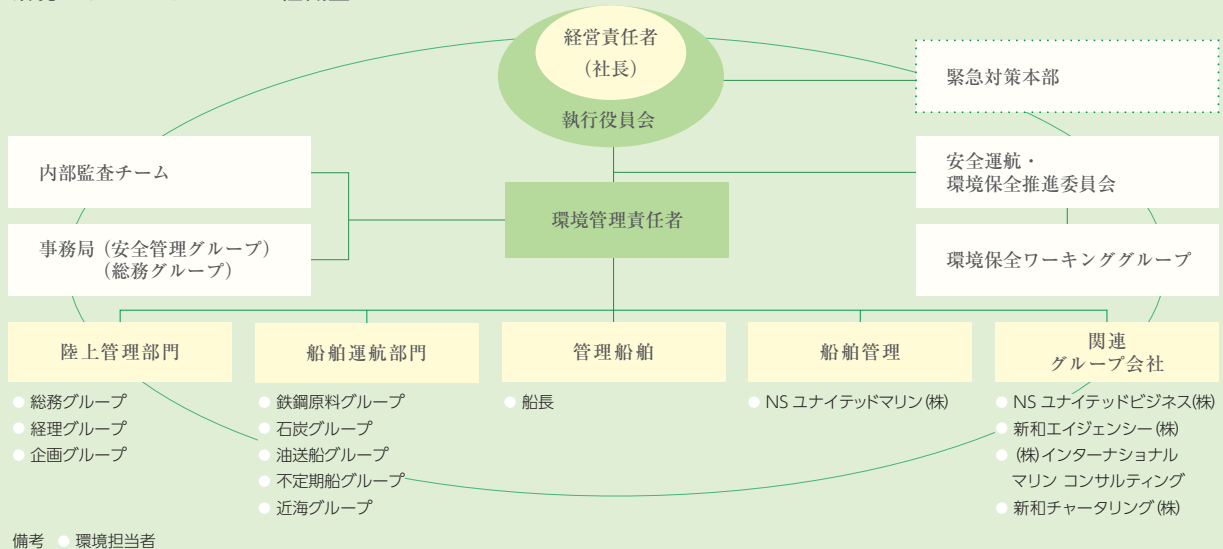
経営責任者
（社長）
執行役員会

緊急対策本部

内部監査チーム

事務局（安全管理グループ）
（総務グループ）

環境管理責任者

安全運航・
環境保全推進委員会

環境保全ワーキンググループ

陸上管理部門
● 総務グループ
● 経理グループ
● 企画グループ

船舶運航部門
● 鉄鋼原料グループ
● 石炭グループ
● 油送船グループ
● 不定期船グループ
● 近海グループ

管理船舶
● 船長

船舶管理
● NS ユナイテッドマリン(株)

関連
グループ会社
● NS ユナイテッドビジネス(株)
● 新和エイジェンシー(株)
● (株)インターナショナル
マリン コンサルティング
● 新和チャータリング(株)

備考 ● 環境担当者